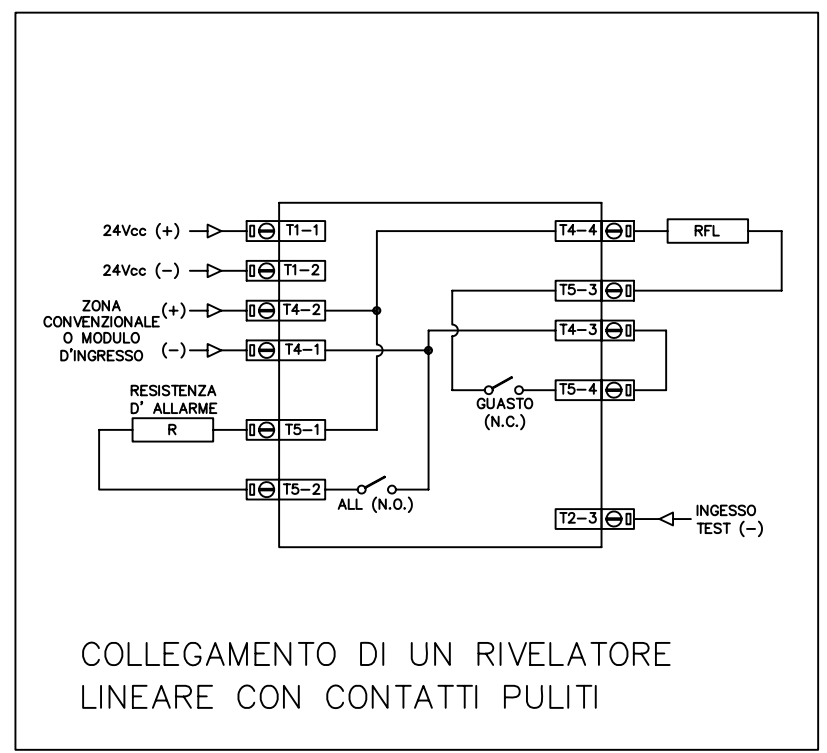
24Vcc (+)
24Vcc (–)
ZONA CONVENZIONALE (+)
O MODULO D'INGRESSO (–)
RESISTENZA D' ALLARME
R
T1–1
T1–2
T4–2
T4–1
T5–1
T5–2
ALL (N.O.)
T4–4
RFL
T5–3
T4–3
T5–4
GUASTO (N.C.)
T2–3
INGESSO TEST (–)

COLLEGAMENTO DI UN RIVELATORE LINEARE CON CONTATTI PULITI